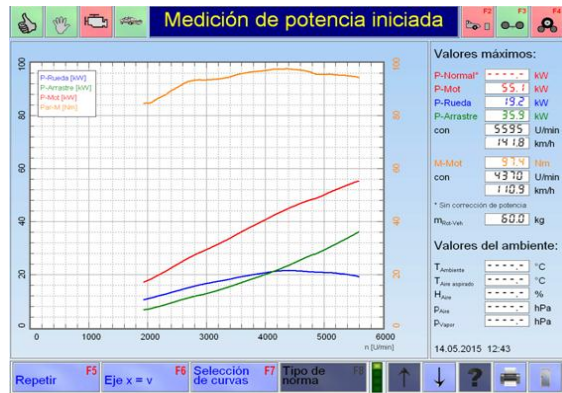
Medición de potencia iniciada

F2 F3 F4

100
80
60
40
20
0

100
80
60
40
20
0

P-Rueda [kW]
P-Arrastre [kW]
P-Mot [kW]
Par-M [Nm]

0 1000 2000 3000 4000 5000 6000
n [U/min]

Valores máximos:

| | | |
|---|---|---|
| P-Normal* | - - - - - | kW |
| P-Mot | 55.1 | kW |
| P-Rueda | 19.2 | kW |
| P-Arrastre | 35.9 | kW |
| con | 5595 | U/min |
| | 141.8 | km/h |
| M-Mot | 97.4 | Nm |
| con | 4370 | U/min |
| | 110.9 | km/h |

* Sin corrección de potencia

$m_{Rot-Veh}$ 60.0 kg

Valores del ambiente:

| | | |
|---|---|---|
| $T_{Ambiente}$ | - - - - - | °C |
| $T_{Aire\ aspirado}$ | - - - - - | °C |
| $H_{Aire}$ | - - - - - | % |
| $p_{Aire}$ | - - - - - | hPa |
| $p_{Vapor}$ | - - - - - | hPa |

14.05.2015 12:43

Repetir F5
Eje x = v F6
Selección de curvas F7
Tipo de norma F8